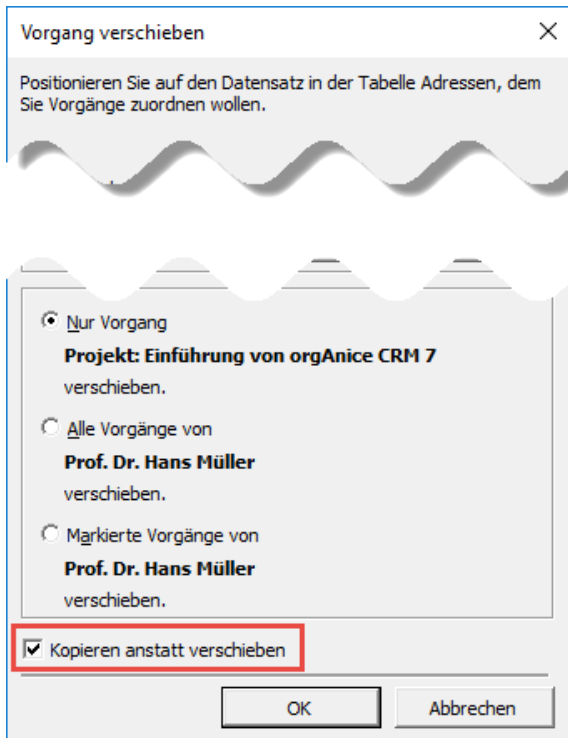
Vorgang verschieben

Positionieren Sie auf den Datensatz in der Tabelle Adressen, dem Sie Vorgänge zuordnen wollen.

Nur Vorgang

**Projekt: Einführung von orgAnice CRM 7**

verschieben.

Alle Vorgänge von

**Prof. Dr. Hans Müller**

verschieben.

Markierte Vorgänge von

**Prof. Dr. Hans Müller**

verschieben.

Kopieren anstatt verschieben

OK

Abbrechen